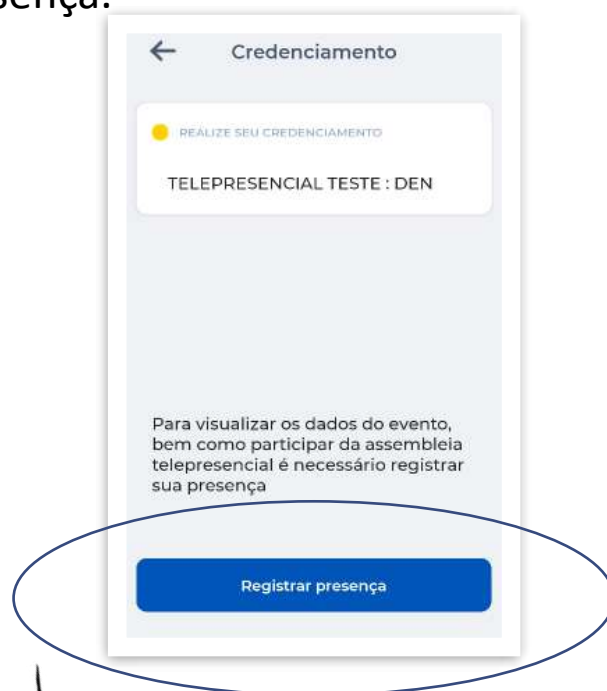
sença.

Credenciamento

REALIZE SEU CREDENCIAMENTO

TELEPRESENCIAL TESTE : DEN

Para visualizar os dados do evento, bem como participar da assembleia telepresencial é necessário registrar sua presença

Registrar presença